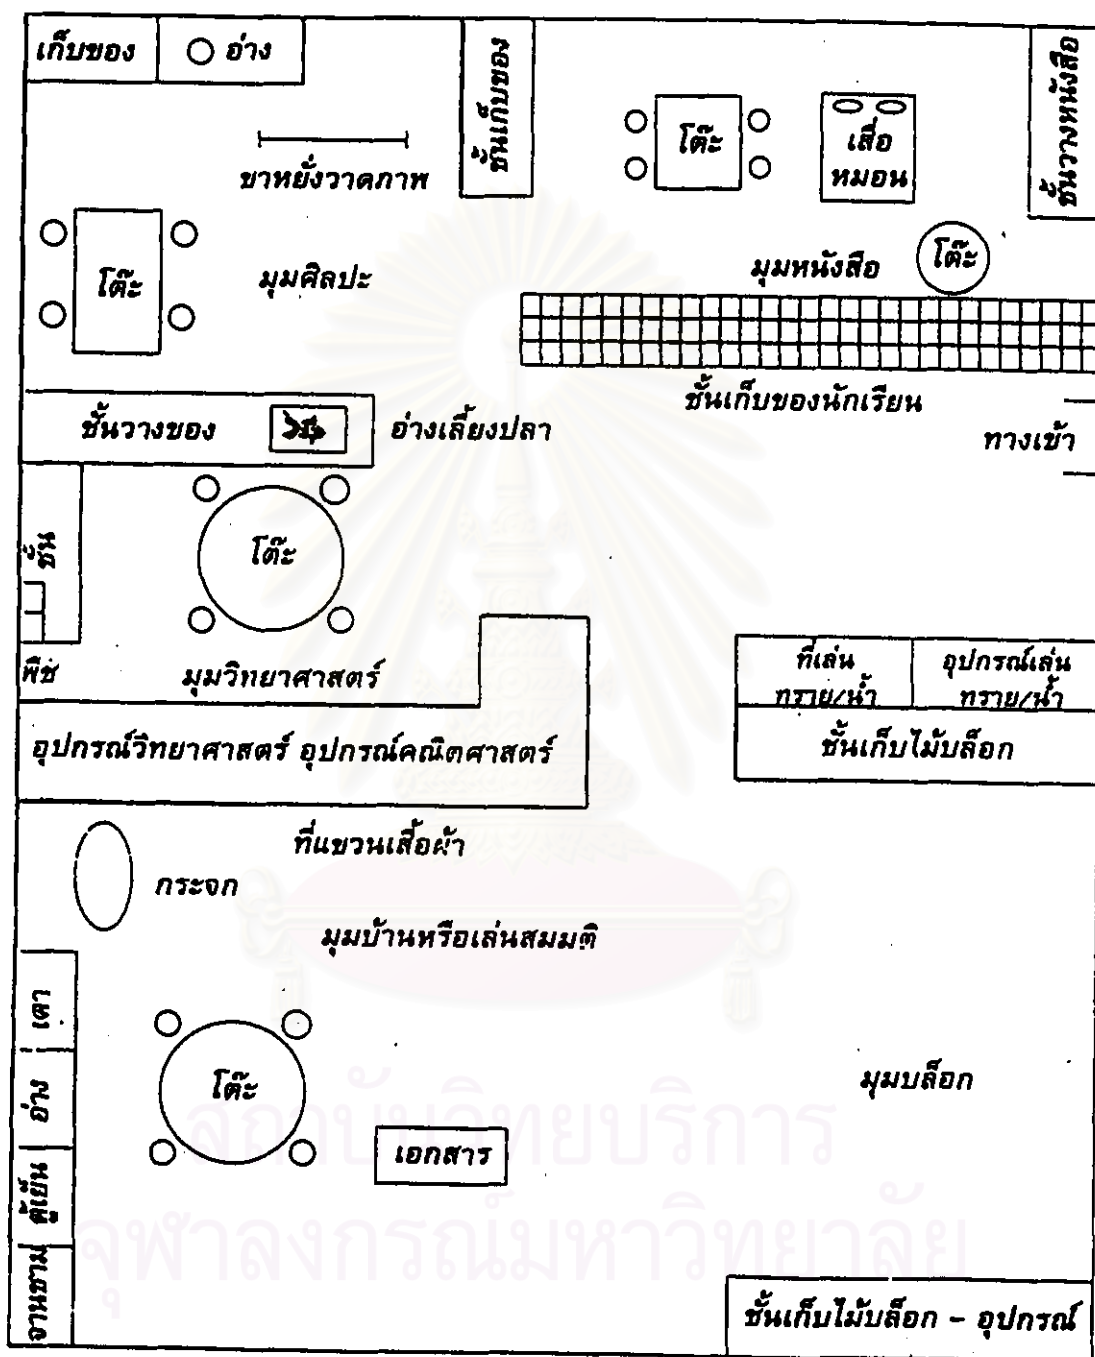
เก็บของ
อ่าง
ชั้นเก็บของ
โต๊ะ
เสื่อ หมอน
ชั้นวางหนังสือ
ขาหยั่งวาดภาพ
โต๊ะ
มุมศิลปะ
มุมหนังสือ
โต๊ะ
ชั้นเก็บของนักเรียน
ชั้นวางของ
อ่างเลี้ยงปลา
ทางเข้า
โต๊ะ
ชั้น
พืช
มุมวิทยาศาสตร์
ที่เล่นทราย/น้ำ
อุปกรณ์เล่นทราย/น้ำ
ชั้นเก็บไม้บล็อก
อุปกรณ์วิทยาศาสตร์ อุปกรณ์คณิตศาสตร์
ที่แขวนเสื้อผ้า
กระจก
มุมบ้านหรือเล่นสมมติ
เตา
อ่าง
ตู้เย็น
จานชาม
โต๊ะ
เอกสาร
มุมบล็อก
ชั้นเก็บไม้บล็อก - อุปกรณ์
สถาบันวิทยบริการ
จุฬาลงกรณ์มหาวิทยาลัย